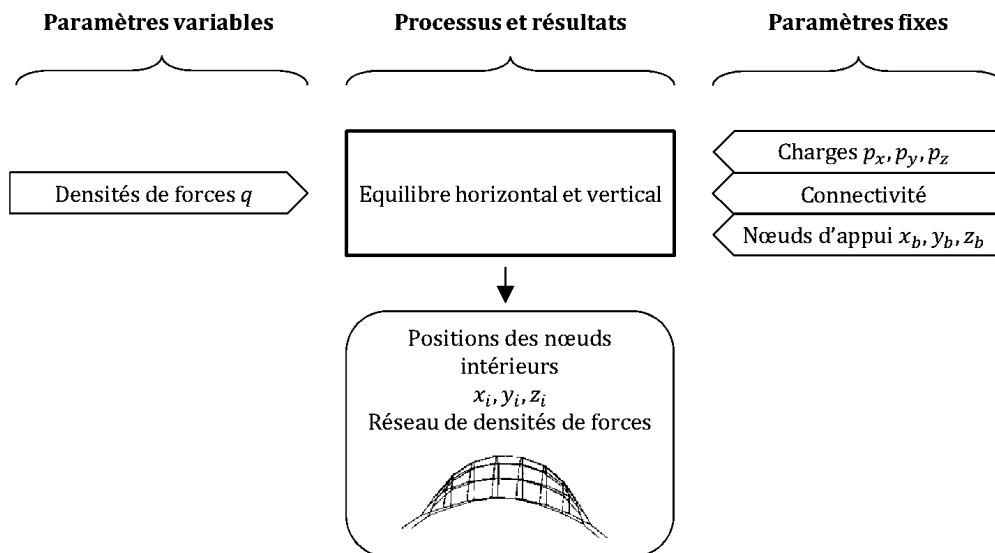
Paramètres variables

Processus et résultats

Paramètres fixes

Densités de forces $q$

Equilibre horizontal et vertical

Charges $p_x, p_y, p_z$

Connectivité

Nœuds d'appui $x_b, y_b, z_b$

Positions des nœuds intérieurs
$x_i, y_i, z_i$
Réseau de densités de forces